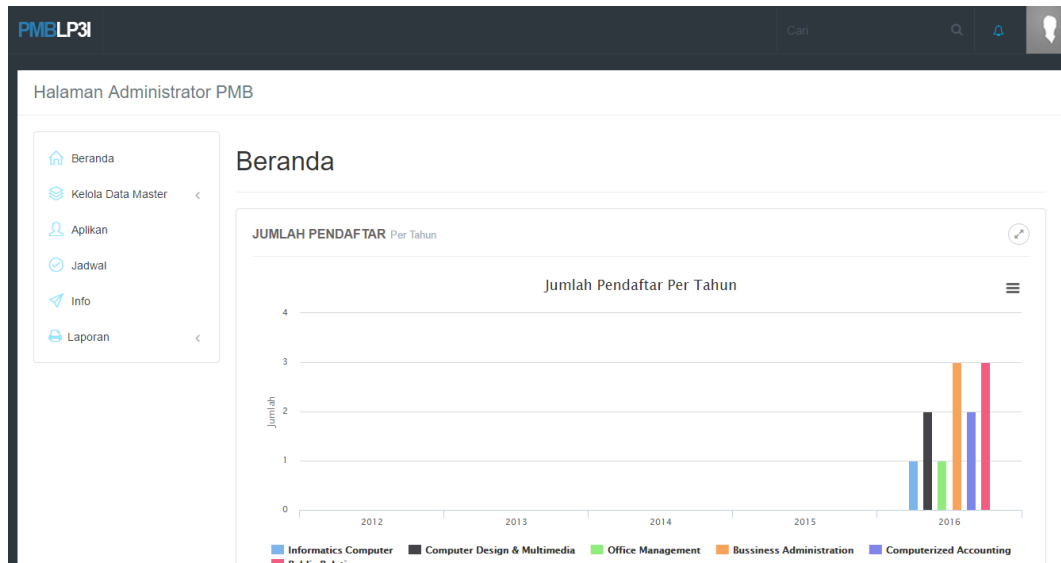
PMBLP3I

Cari

Halaman Administrator PMB

Beranda
Kelola Data Master
Aplikan
Jadwal
Info
Laporan

Beranda

JUMLAH PENDAFTAR Per Tahun

Jumlah Pendaftar Per Tahun

Jumlah

4
3
2
1
0

2012
2013
2014
2015
2016

Informatics Computer
Computer Design & Multimedia
Office Management
Bussiness Administration
Computerized Accounting
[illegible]